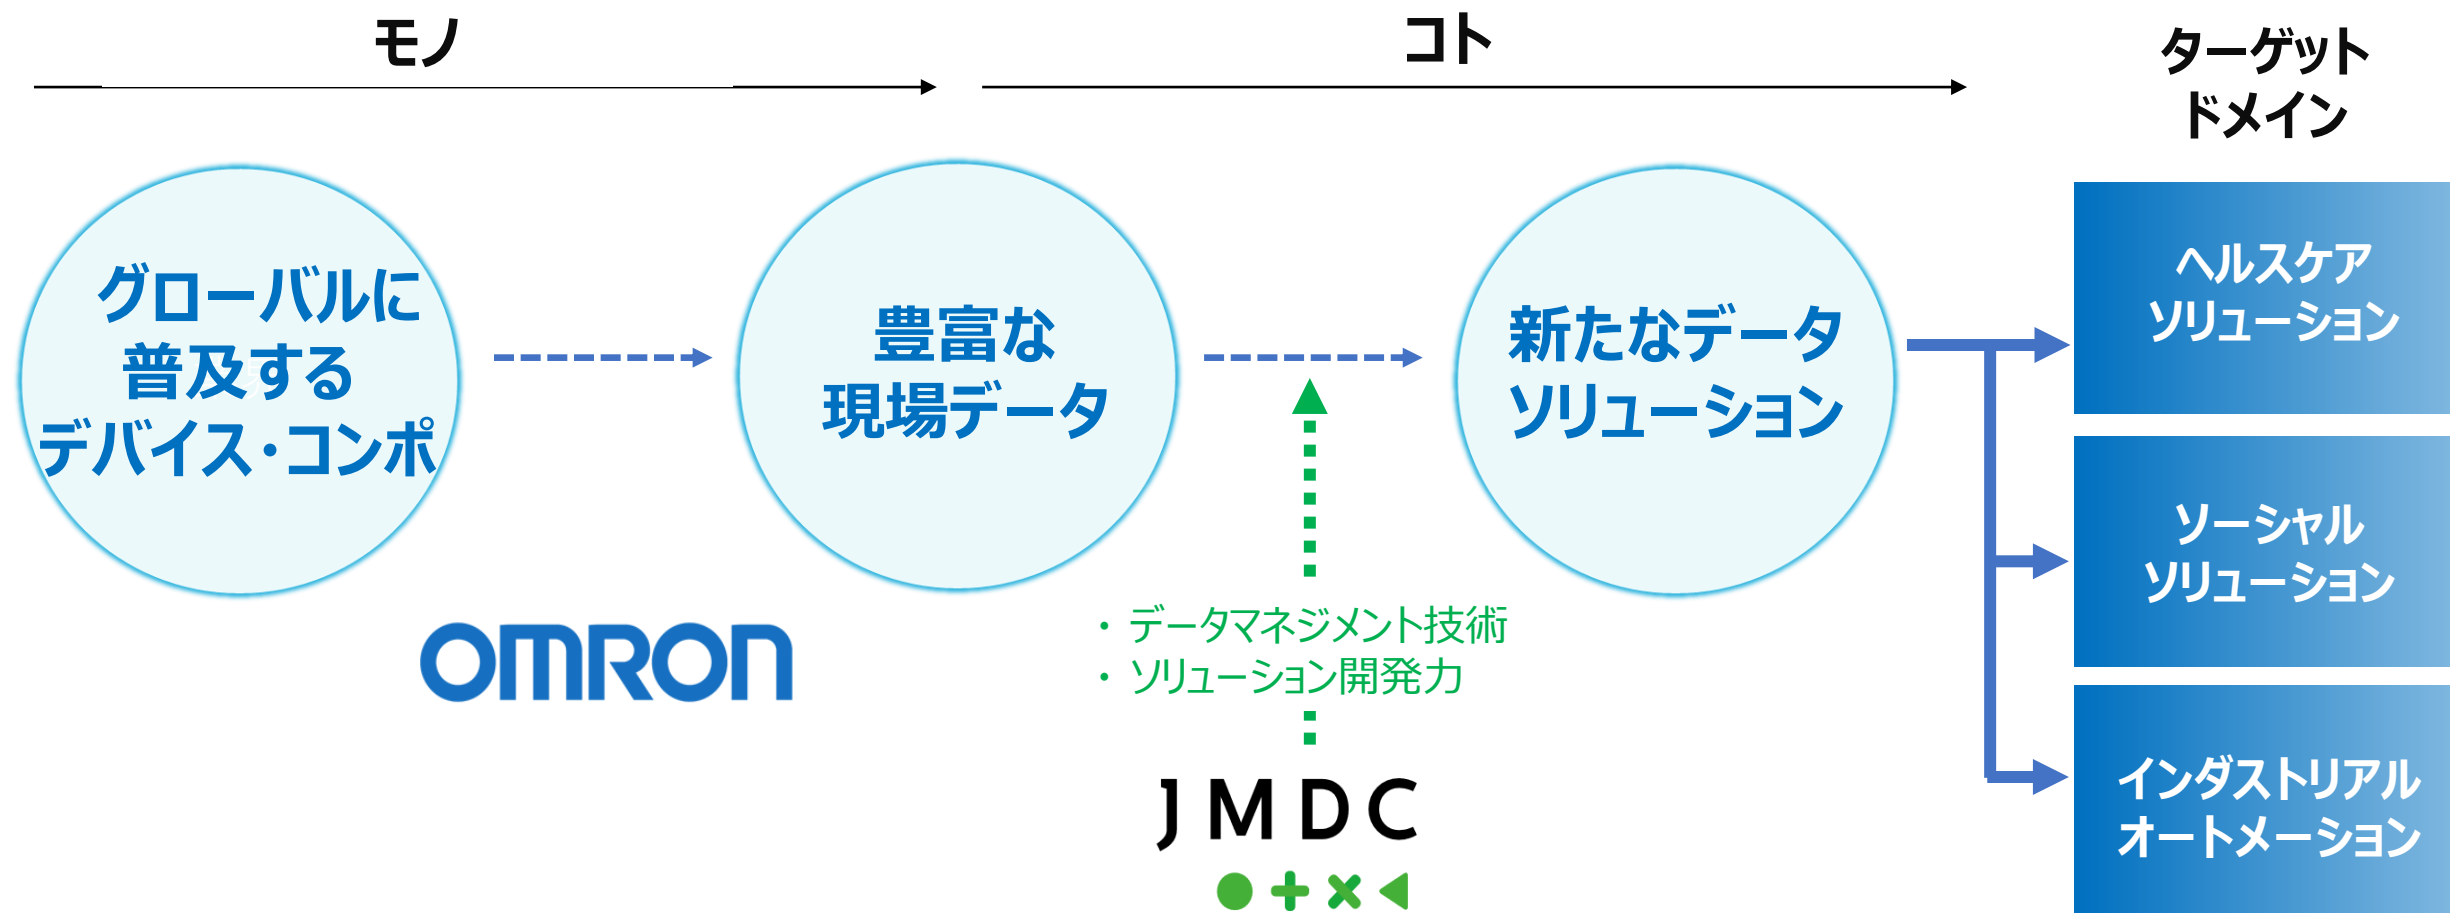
モノ

コト

ターゲット
ドメイン

グローバルに
普及する
デバイス・コンポ

豊富な
現場データ

新たなデータ
ソリューション

ヘルスケア
ソリューション

ソーシャル
ソリューション

インダストリアル
オートメーション

OMRON

・データマネジメント技術
・ソリューション開発力

JMDC